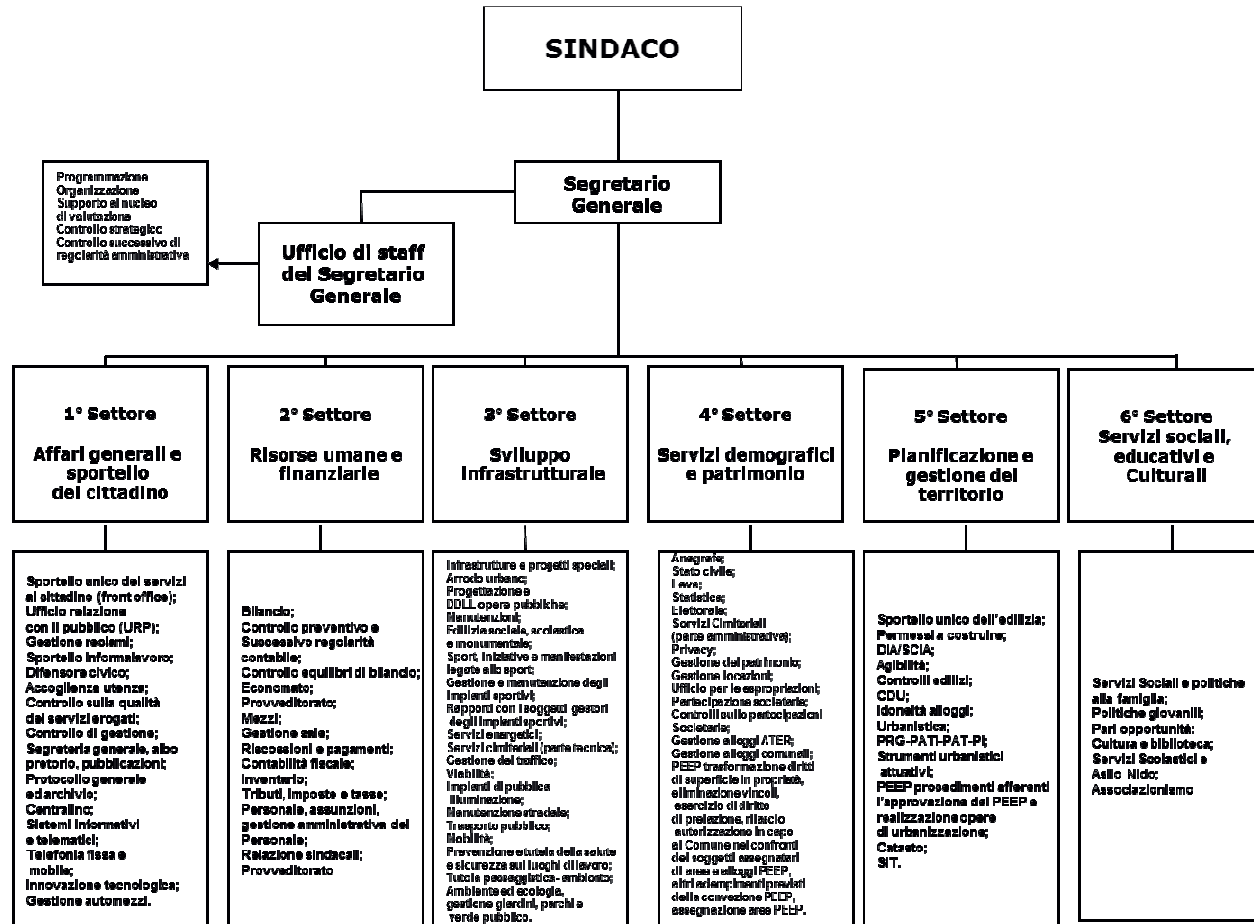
SINDACO

Programmazione
Organizzazione
Supporto al nucleo di valutazione
Controllo strategico
Controllo successivo di regolarità amministrativa

Segretario Generale

Ufficio di staff del Segretario Generale

1° Settore
Affari generali e sportello del cittadino

Sportello unico dei servizi al cittadino (front office);
Ufficio relazione con il pubblico (URP);
Gestione reclami;
Sportello informalavoro;
Difensore civico;
Accoglienza utenza;
Controllo sulla qualità dei servizi erogati;
Controllo di gestione;
Segreteria generale, albo pretorio, pubblicazioni;
Protocollo generale ed archivio;
Centralino;
Sistemi informativi e telematici;
Telefonia fissa e mobile;
Innovazione tecnologica;
Gestione automezzi.

2° Settore
Risorse umane e finanziarie

Bilancio;
Controllo preventivo e Successivo regolarità contabile;
Controllo equilibri di bilancio;
Economato;
Provveditorato;
Mezzi;
Gestione sale;
Riscossioni e pagamenti;
Contabilità fiscale;
Inventario;
Tributi, imposte e tasse;
Personale, assunzioni, gestione amministrativa del Personale;
Relazione sindacali;
Provveditorato

3° Settore
Sviluppo infrastrutturale

Infrastrutture e progetti speciali;
Arredo urbano;
Progettazione e DDLL opere pubbliche;
Manutenzioni;
Edilizia sociale, scolastica e monumentale;
Sport, iniziative e manifestazioni legate allo sport;
Gestione e manutenzione degli impianti sportivi;
Rapporti con i soggetti gestori degli impianti sportivi;
Servizi energetici;
Servizi cimiteriali (parte tecnica);
Gestione del traffico;
Viabilità;
Impianti di pubblica illuminazione;
Manutenzione stradale;
Trasporto pubblico;
Mobilità;
Prevenzione e tutela della salute e sicurezza sui luoghi di lavoro;
Tutela paesaggistica- ambientale;
Ambiente ed ecologia, gestione giardini, parchi e verde pubblico.

4° Settore
Servizi demografici e patrimonio

Anagrafe;
Stato civile;
Leva;
Statistica;
Elettorale;
Servizi Cimiteriali (parte amministrativa);
Privacy;
Gestione del patrimonio;
Gestione locazioni;
Ufficio per le espropriazioni;
Partecipazione societarie;
Controlli sulle partecipazioni Societarie;
Gestione alloggi ATER;
Gestione alloggi comunali;
PEEP trasformazione diritti di superficie in proprietà, eliminazione vincoli, esercizio di diritto di prelazione, rilascio autorizzazione in capo al Comune nei confronti dei soggetti assegnatari di aree e alloggi PEEP, altri adempimenti previsti dalla convenzione PEEP, assegnazione aree PEEP.

5° Settore
Pianificazione e gestione del territorio

Sportello unico dell'edilizia;
Permessi a costruire;
DIA/SCIA;
Agibilità;
Controlli edilizi;
CDU;
Idoneità alloggi;
Urbanistica;
PRG-PATI-PAT-PI;
Strumenti urbanistici attuativi;
PEEP procedimenti afferenti l'approvazione del PEEP e realizzazione opere di urbanizzazione;
Catasto;
SIT.

6° Settore
Servizi sociali, educativi e Culturali

Servizi Sociali e politiche alla famiglia;
Politiche giovanili;
Pari opportunità;
Cultura e biblioteca;
Servizi Scolastici e Asilo Nido;
Associazionismo